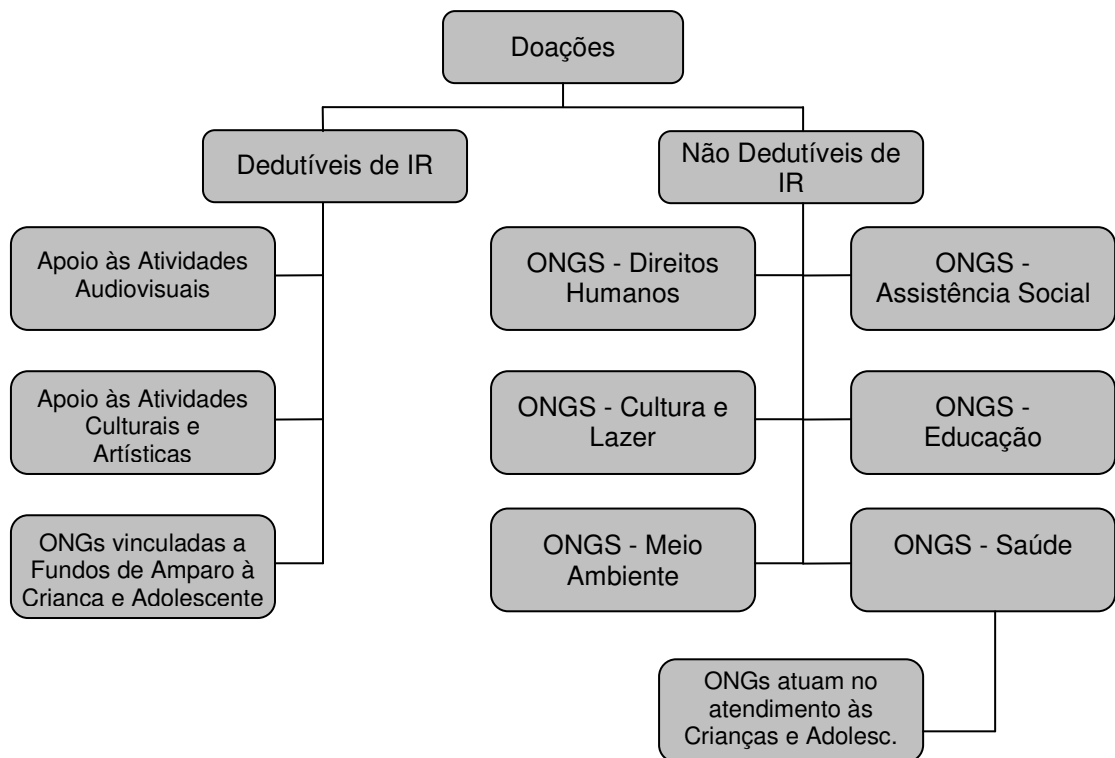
Doações

Dedutíveis de IR

Não Dedutíveis de IR

Apoio às Atividades Audiovisuais

Apoio às Atividades Culturais e Artísticas

ONGs vinculadas a Fundos de Amparo à Crianca e Adolescente

ONGS - Direitos Humanos

ONGS - Assistência Social

ONGS - Cultura e Lazer

ONGS - Educação

ONGS - Meio Ambiente

ONGS - Saúde

ONGs atuam no atendimento às Crianças e Adolesc.